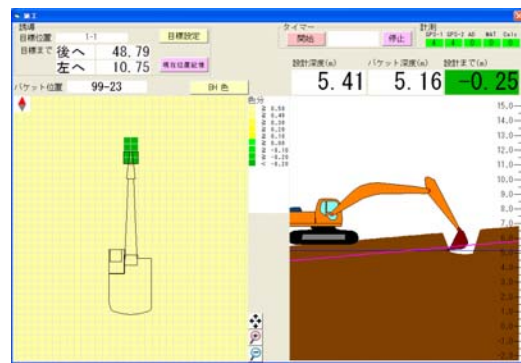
施工

誘導
目標位置 1-1
目標まで 後へ 48.79
左へ 10.75
目標設定
現在位置記憶
バケット位置 99-23
BH 色
タイマー
開始
停止
計測
GPS-1 GPS-2 AD MAT Calc
色分
≧ 0.50
≧ 0.40
≧ 0.30
≧ 0.20
≧ 0.10
≧ 0.00
≧ -0.10
≧ -0.20
< -0.20
設計深度(m) 5.41
バケット深度(m) 5.16
設計まで(m) -0.25
15.0
14.0
13.0
12.0
11.0
10.0
9.0
8.0
7.0
6.0
5.0
4.0
3.0
2.0
1.0
0.0